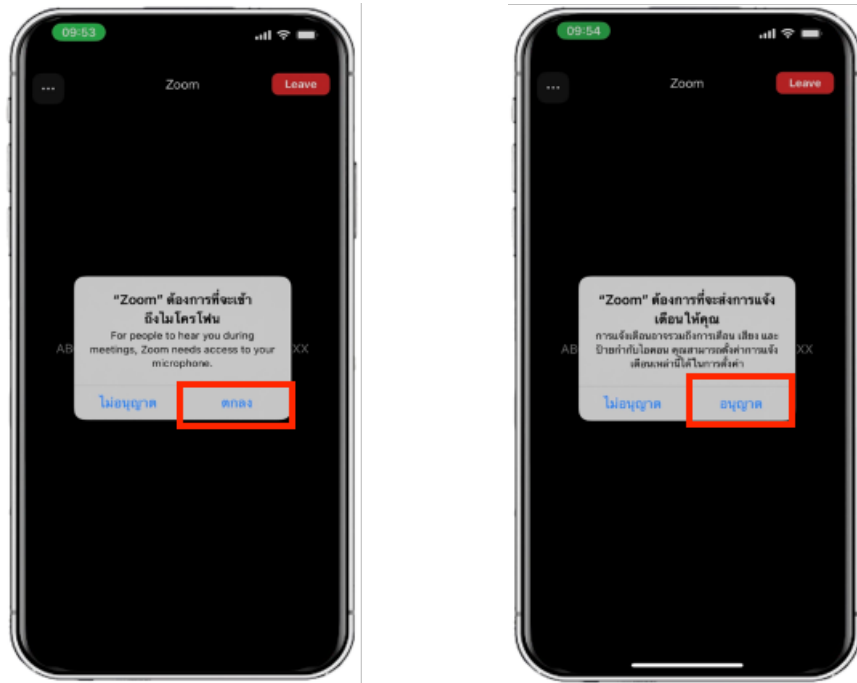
09:53

...

Zoom

Leave

"Zoom" ต้องการที่จะเข้าถึงไมโครโฟน

For people to hear you during meetings, Zoom needs access to your microphone.

AB

XX

ไม่อนุญาต

ตกลง

09:54

...

Zoom

Leave

"Zoom" ต้องการที่จะส่งการแจ้งเตือนให้คุณ

การแจ้งเตือนอาจรวมถึงการเตือน เสียง และป้ายกำกับไอคอน คุณสามารถตั้งค่าการแจ้งเตือนเหล่านี้ได้ในการตั้งค่า

AB

XX

ไม่อนุญาต

อนุญาต